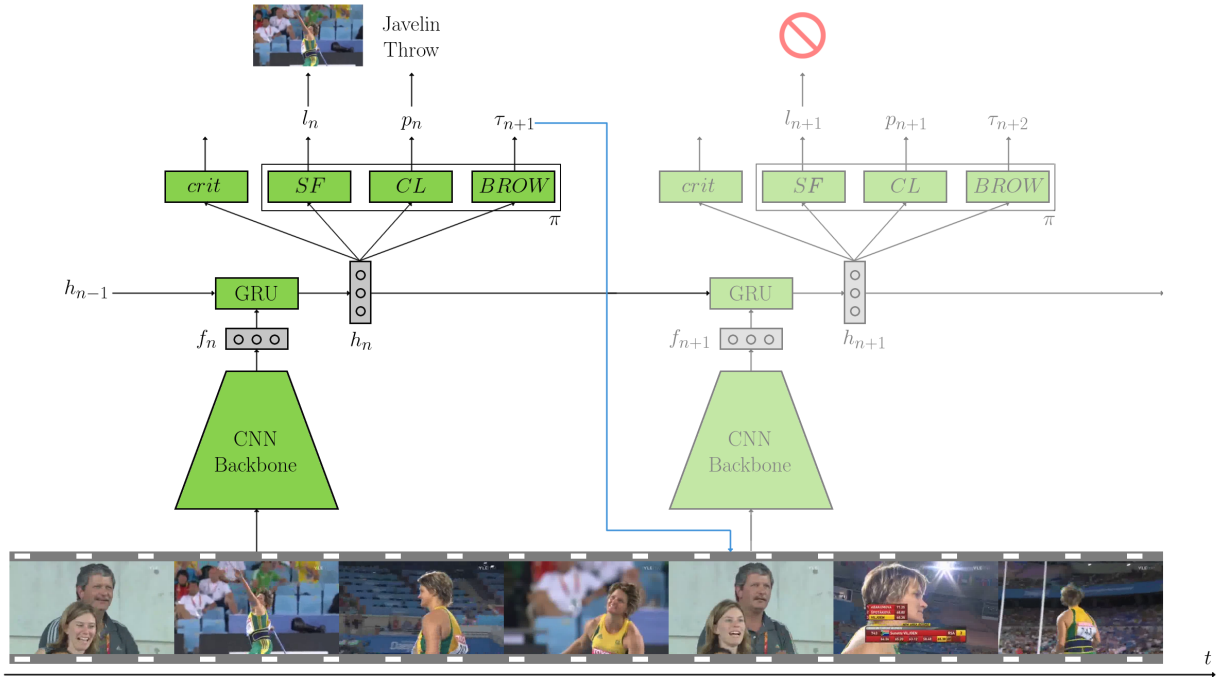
Javelin Throw

$l_n$ $p_n$ $\tau_{n+1}$

$crit$ $SF$ $CL$ $BROW$

$\pi$

$h_{n-1}$ GRU

$f_n$

$h_n$

CNN Backbone

$l_{n+1}$ $p_{n+1}$ $\tau_{n+2}$

$crit$ $SF$ $CL$ $BROW$

$\pi$

GRU

$f_{n+1}$

$h_{n+1}$

CNN Backbone

$t$